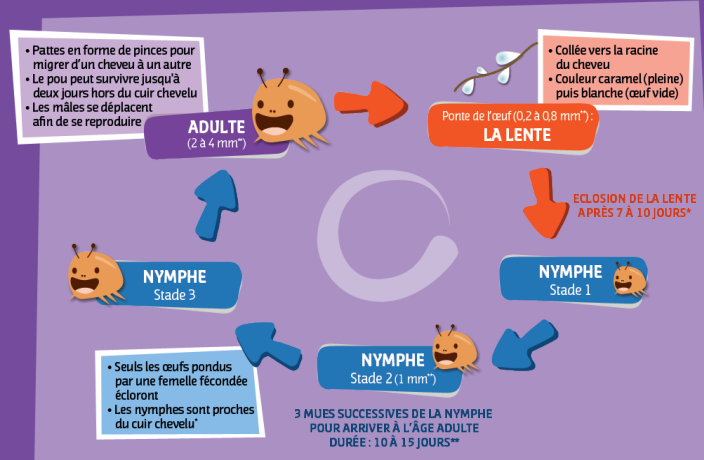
• Pattes en forme de pinces pour migrer d'un cheveu à un autre
• Le pou peut survivre jusqu'à deux jours hors du cuir chevelu
• Les mâles se déplacent afin de se reproduire

ADULTE
(2 à 4 mm**)

• Collée vers la racine du cheveu
• Couleur caramel (pleine) puis blanche (œuf vide)

Ponte de l'œuf (0,2 à 0,8 mm**) :
LA LENTE

ECLOSION DE LA LENTE
APRÈS 7 À 10 JOURS*

NYMPHE
Stade 3

NYMPHE
Stade 1

NYMPHE
Stade 2 (1 mm**)

• Seuls les œufs pondus par une femelle fécondée écloront
• Les nymphes sont proches du cuir chevelu*

3 MUES SUCCESSIVES DE LA NYMPHE
POUR ARRIVER À L'ÂGE ADULTE
DURÉE : 10 À 15 JOURS**